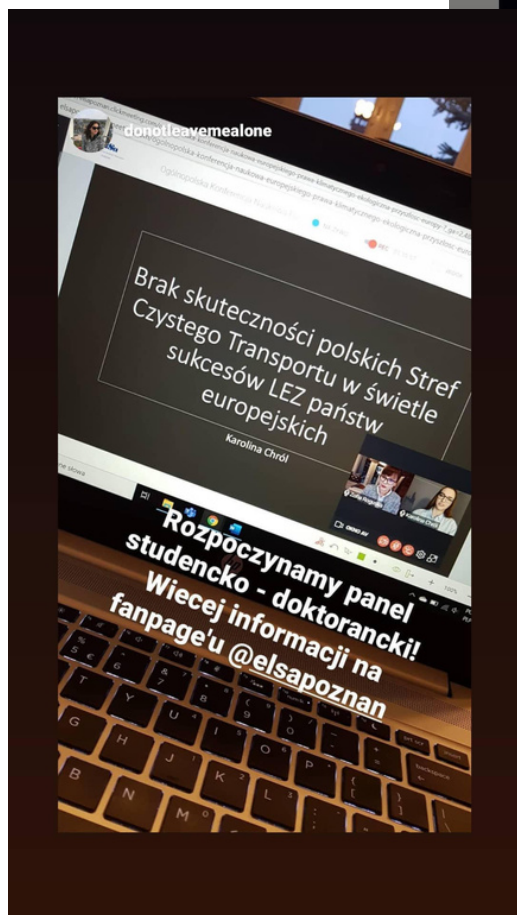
donotleavemealone

Ogólnopolska Konferencja Naukowa Europejskiego Prawa Klimatycznego-Ekologiczne

Brak skuteczności polskich Stref Czystego Transportu w świetle sukcesów LEZ państw europejskich

Karolina Chról

Rozpoczynamy panel studencko - doktorancki! Wiecej informacji na fanpage'u @elsapoznan